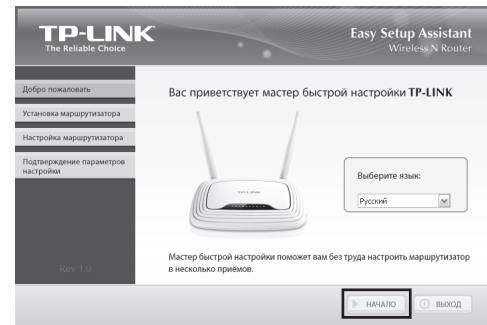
TP-LINK
The Reliable Choice

Easy Setup Assistant
Wireless N Router

Добро пожаловать

Установка маршрутизатора

Настройка маршрутизатора

Подтверждение параметров настройки

Rev 1.0

Вас приветствует мастер быстрой настройки TP-LINK

TP-LINK

Выберите язык:

Русский

Мастер быстрой настройки поможет вам без труда настроить маршрутизатор в несколько приёмов.

НАЧАЛО

ВЫХОД